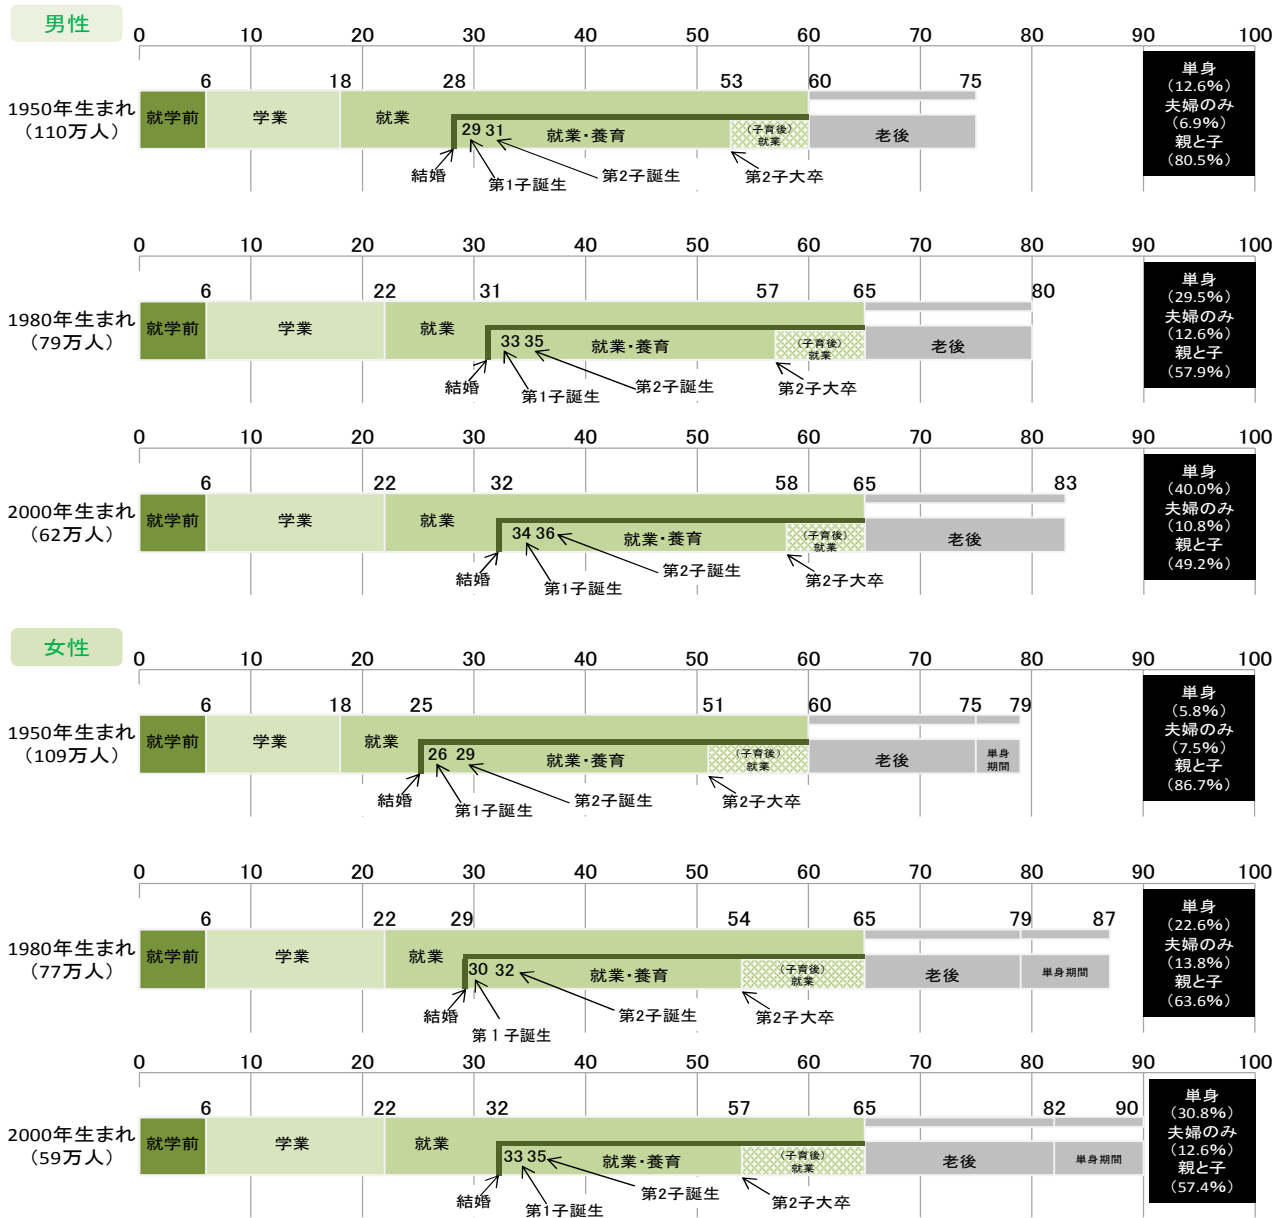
男性

0 10 20 30 40 50 60 70 80 90 100

1950年生まれ（110万人）
6 18 28 53 60 75
就学前 学業 就業 29 31 就業・養育 （子育後）就業 老後
結婚 第1子誕生 第2子誕生 第2子大卒

単身（12.6%）夫婦のみ（6.9%）親と子（80.5%）

0 10 20 30 40 50 60 70 80 90 100

1980年生まれ（79万人）
6 22 31 57 65 80
就学前 学業 就業 33 35 就業・養育 （子育後）就業 老後
結婚 第1子誕生 第2子誕生 第2子大卒

単身（29.5%）夫婦のみ（12.6%）親と子（57.9%）

0 10 20 30 40 50 60 70 80 90 100

2000年生まれ（62万人）
6 22 32 58 65 83
就学前 学業 就業 34 36 就業・養育 （子育後）就業 老後
結婚 第1子誕生 第2子誕生 第2子大卒

単身（40.0%）夫婦のみ（10.8%）親と子（49.2%）

女性

0 10 20 30 40 50 60 70 80 90 100

1950年生まれ（109万人）
6 18 25 51 60 75 79
就学前 学業 就業 26 29 就業・養育 （子育後）就業 老後 単身期間
結婚 第1子誕生 第2子誕生 第2子大卒

単身（5.8%）夫婦のみ（7.5%）親と子（86.7%）

0 10 20 30 40 50 60 70 80 90 100

1980年生まれ（77万人）
6 22 29 54 65 79 87
就学前 学業 就業 30 32 就業・養育 （子育後）就業 老後 単身期間
結婚 第１子誕生 第2子誕生 第2子大卒

単身（22.6%）夫婦のみ（13.8%）親と子（63.6%）

0 10 20 30 40 50 60 70 80 90 100

2000年生まれ（59万人）
6 22 32 57 65 82 90
就学前 学業 就業 33 35 就業・養育 （子育後）就業 老後 単身期間
結婚 第1子誕生 第2子誕生 第2子大卒

単身（30.8%）夫婦のみ（12.6%）親と子（57.4%）